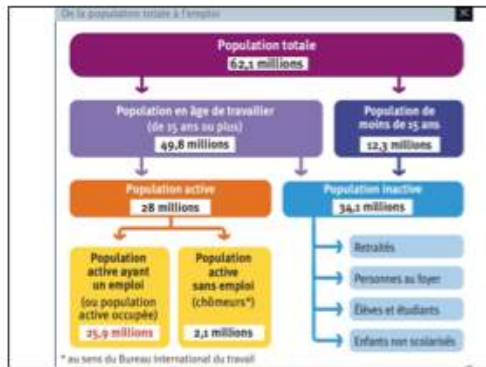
De la population totale à l'emploi

Population totale
62,1 millions

Population en âge de travailler (de 15 ans ou plus)
49,8 millions

Population de moins de 15 ans
12,3 millions

Population active
28 millions

Population inactive
34,1 millions

Population active ayant un emploi (ou population active occupée)
25,9 millions

Population active sans emploi (chômeurs*)
2,1 millions

Retraités

Personnes au foyer

Élèves et étudiants

Enfants non scolarisés

* au sens du Bureau international du travail